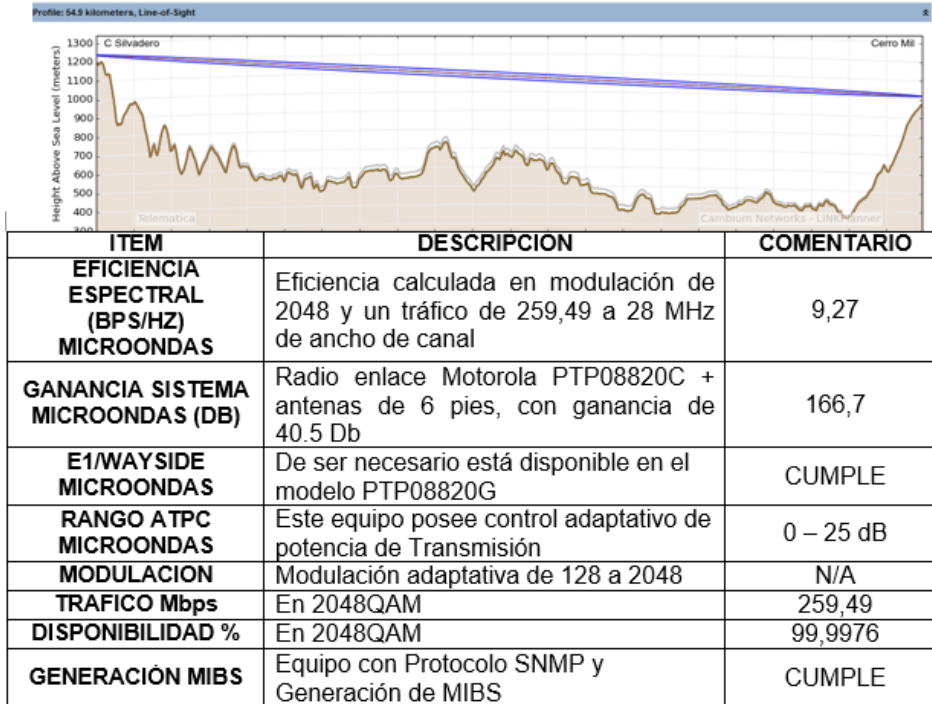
Profile: 54.9 kilometers, Line-of-Sight

C Silvadero

Cerro Mil

Height Above Sea Level (meters)

1300
1200
1100
1000
900
800
700
600
500
400
300

Telematica

Cambium Networks - LINKPlanner

| ITEM | DESCRIPCION | COMENTARIO |
|---|---|---|
| EFICIENCIA ESPECTRAL (BPS/HZ) MICROONDAS | Eficiencia calculada en modulación de 2048 y un tráfico de 259,49 a 28 MHz de ancho de canal | 9,27 |
| GANANCIA SISTEMA MICROONDAS (DB) | Radio enlace Motorola PTP08820C + antenas de 6 pies, con ganancia de 40.5 Db | 166,7 |
| E1/WAYSIDE MICROONDAS | De ser necesario está disponible en el modelo PTP08820G | CUMPLE |
| RANGO ATPC MICROONDAS | Este equipo posee control adaptativo de potencia de Transmisión | 0 – 25 dB |
| MODULACION | Modulación adaptativa de 128 a 2048 | N/A |
| TRAFICO Mbps | En 2048QAM | 259,49 |
| DISPONIBILIDAD % | En 2048QAM | 99,9976 |
| GENERACIÓN MIBS | Equipo con Protocolo SNMP y Generación de MIBS | CUMPLE |